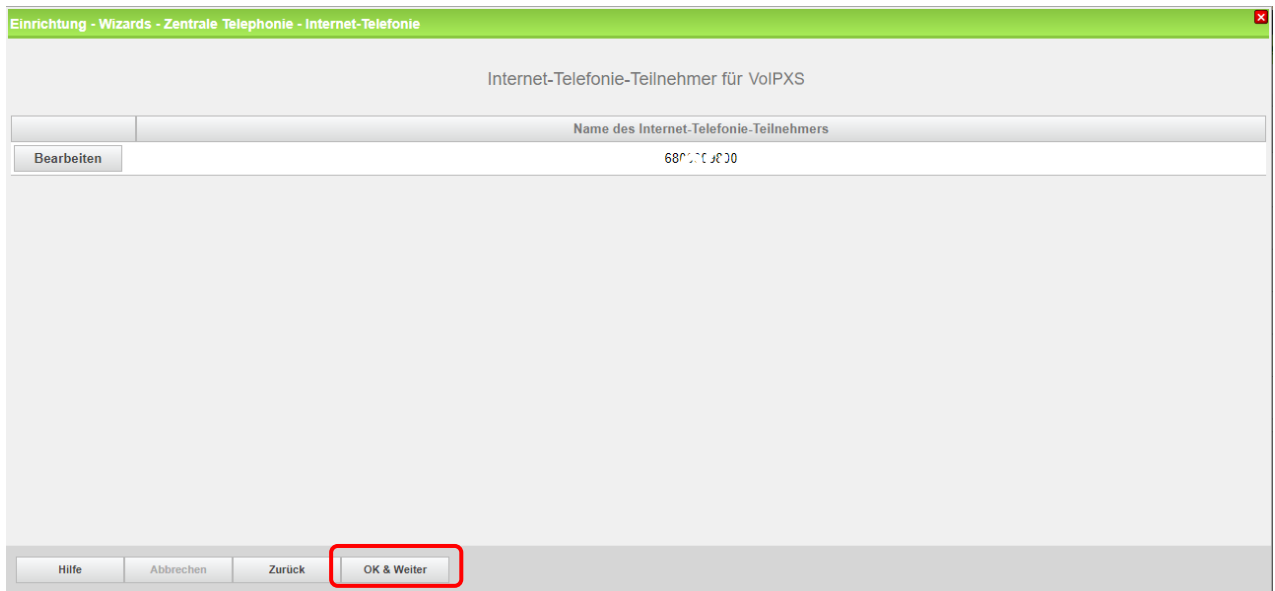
Einrichtung - Wizards - Zentrale Telephonie - Internet-Telefonie

Internet-Telefonie-Teilnehmer für VoIPXS

| | Name des Internet-Telefonie-Teilnehmers |
|---|---|
| Bearbeiten | 680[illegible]00 |

Hilfe Abbrechen Zurück OK & Weiter